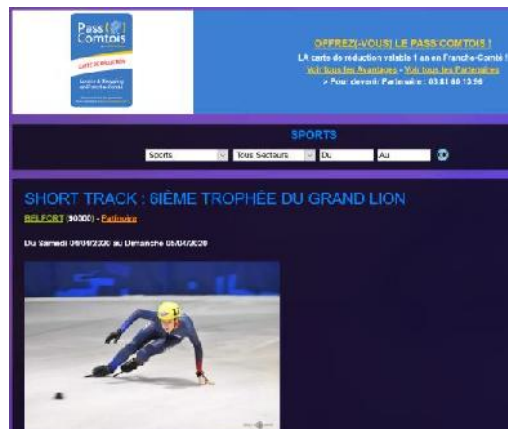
Pass Comtois

CARTE DE RÉDUCTION

OFFREZ(-VOUS) LE PASS COMTOIS !
LA carte de réduction valable 1 an en Franche-Comté !
Voir tous les Avantages - Voir tous les Partenaires
> Pour devenir Partenaire : 03.81.88.13.56

SPORTS

Sports | Tous Secteurs | Du | Au

SHORT TRACK : 6IÈME TROPHÉE DU GRAND LION

BELFORT (90000) - Patinoire

Du Samedi 04/04/2020 au Dimanche 05/04/2020